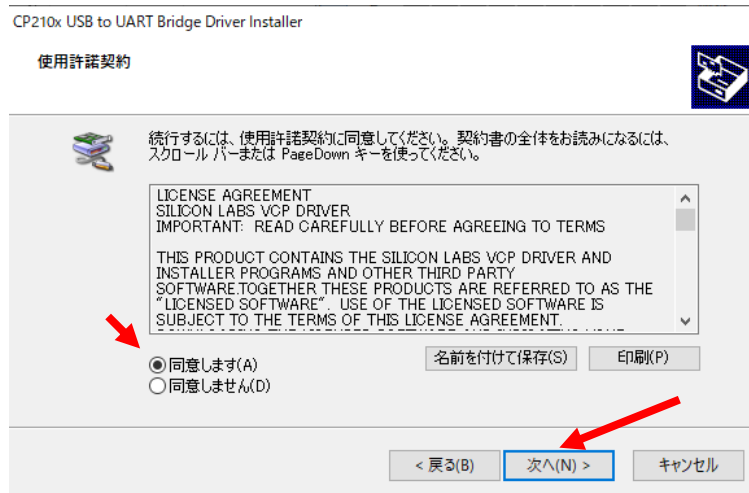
CP210x USB to UART Bridge Driver Installer

使用許諾契約

続行するには、使用許諾契約に同意してください。契約書の全体をお読みになるには、スクロール バーまたは PageDown キーを使ってください。

LICENSE AGREEMENT
SILICON LABS VCP DRIVER
IMPORTANT: READ CAREFULLY BEFORE AGREEING TO TERMS

THIS PRODUCT CONTAINS THE SILICON LABS VCP DRIVER AND INSTALLER PROGRAMS AND OTHER THIRD PARTY SOFTWARE.TOGETHER THESE PRODUCTS ARE REFERRED TO AS THE "LICENSED SOFTWARE". USE OF THE LICENSED SOFTWARE IS SUBJECT TO THE TERMS OF THIS LICENSE AGREEMENT.
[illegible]

同意します(A)
同意しません(D)

名前を付けて保存(S)
印刷(P)

< 戻る(B)
次へ(N) >
キャンセル